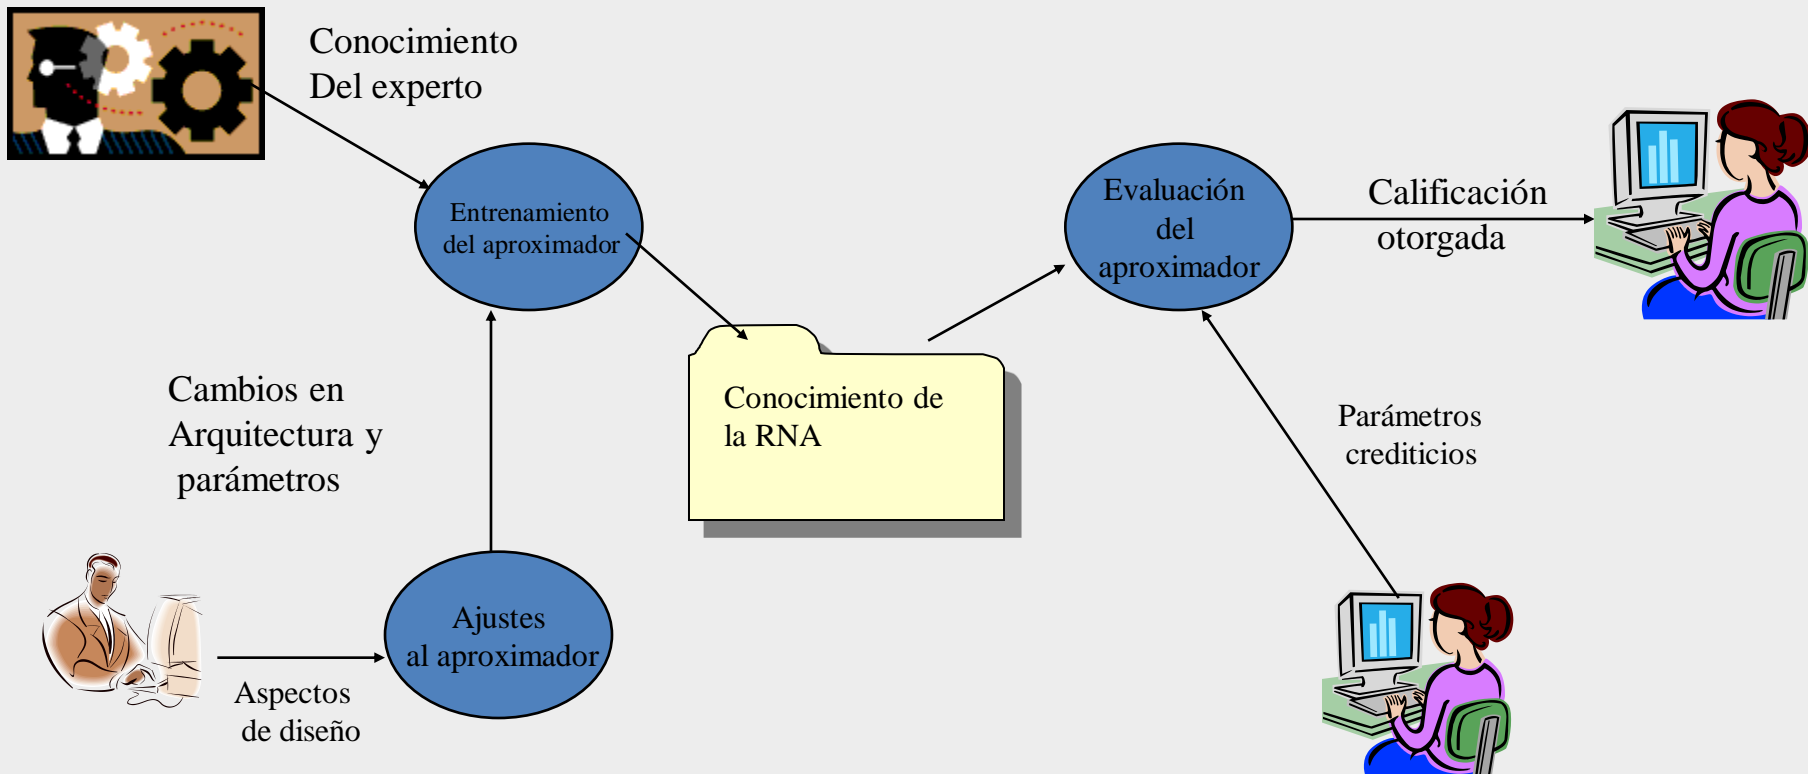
Conocimiento
Del experto

Entrenamiento del aproximador

Evaluación del aproximador

Calificación otorgada

Cambios en Arquitectura y parámetros

Conocimiento de la RNA

Parámetros crediticios

Ajustes al aproximador

Aspectos de diseño